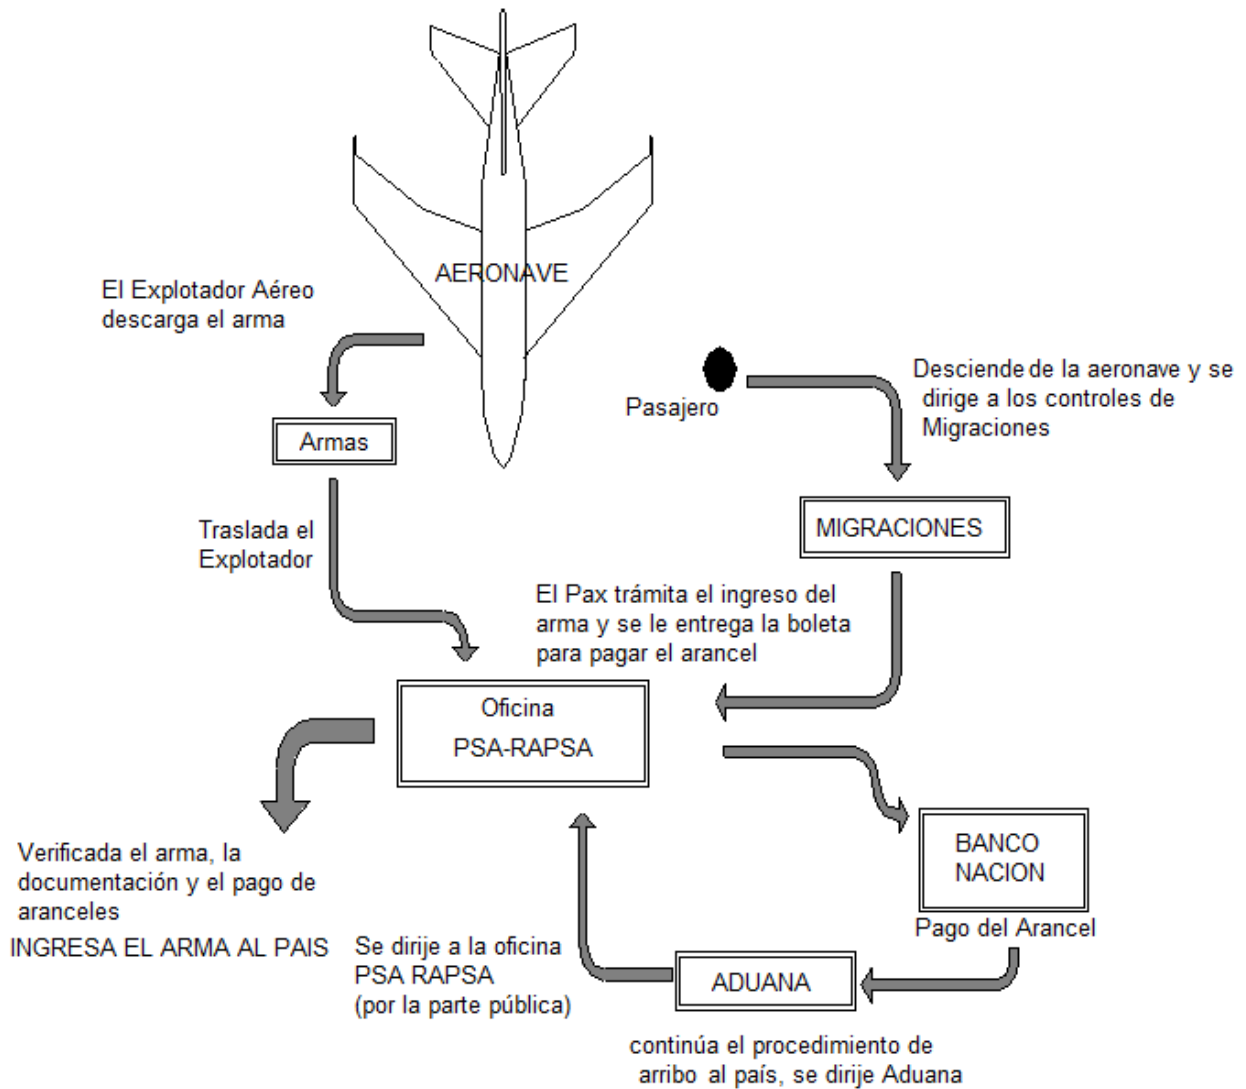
AERONAVE

El Explotador Aéreo descarga el arma

Armas

Pasajero

Desciende de la aeronave y se dirige a los controles de Migraciones

MIGRACIONES

Traslada el Explotador

El Pax trámita el ingreso del arma y se le entrega la boleta para pagar el arancel

Oficina
PSA-RAPSA

BANCO NACION

Pago del Arancel

Verificada el arma, la documentación y el pago de aranceles

INGRESA EL ARMA AL PAIS

Se dirije a la oficina PSA RAPSA (por la parte pública)

ADUANA

continúa el procedimiento de arribo al país, se dirije Aduana